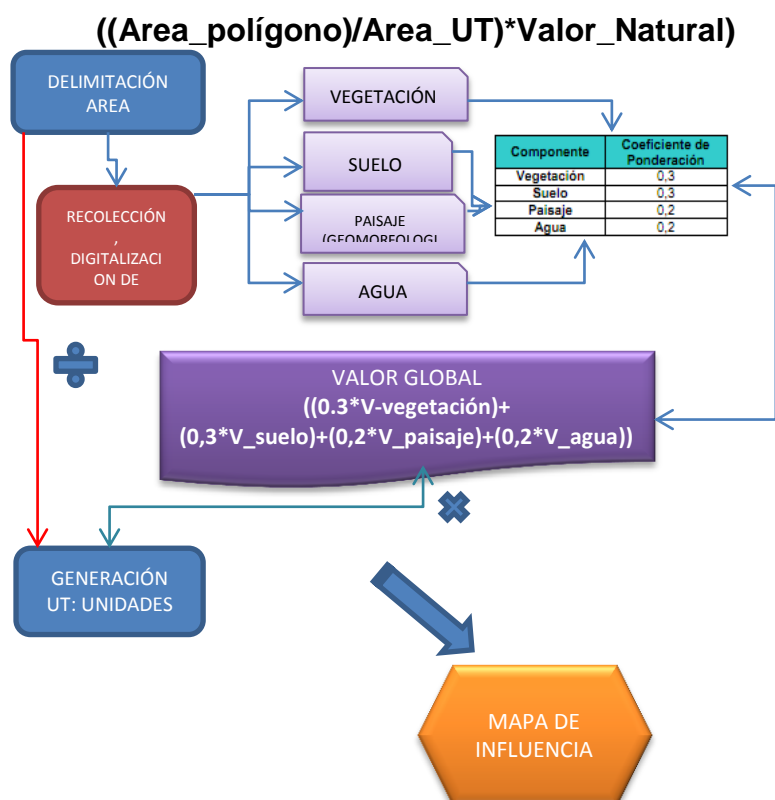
((Area_polígono)/Area_UT)*Valor_Natural)

DELIMITACIÓN AREA

RECOLECCIÓN , DIGITALIZACI ON DE

VEGETACIÓN

SUELO

PAISAJE (GEOMORFOLOGI

AGUA

| Componente | Coeficiente de Ponderación |
|---|---|
| Vegetación | 0,3 |
| Suelo | 0,3 |
| Paisaje | 0,2 |
| Agua | 0,2 |

VALOR GLOBAL
((0.3*V-vegetación)+ (0,3*V_suelo)+(0,2*V_paisaje)+(0,2*V_agua))

GENERACIÓN UT: UNIDADES

MAPA DE INFLUENCIA